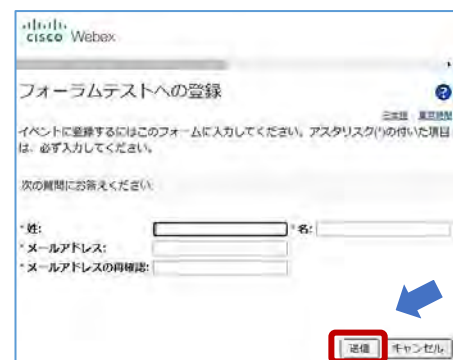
cisco Webex

フォーラムテストへの登録

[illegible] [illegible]

イベントに登録するにはこのフォームに入力してください。アスタリスク(*)の付いた項目は、必ず入力してください。

次の質問にお答えください:

* 姓:
* 名:
* メールアドレス:
* メールアドレスの再確認:

送信 キャンセル